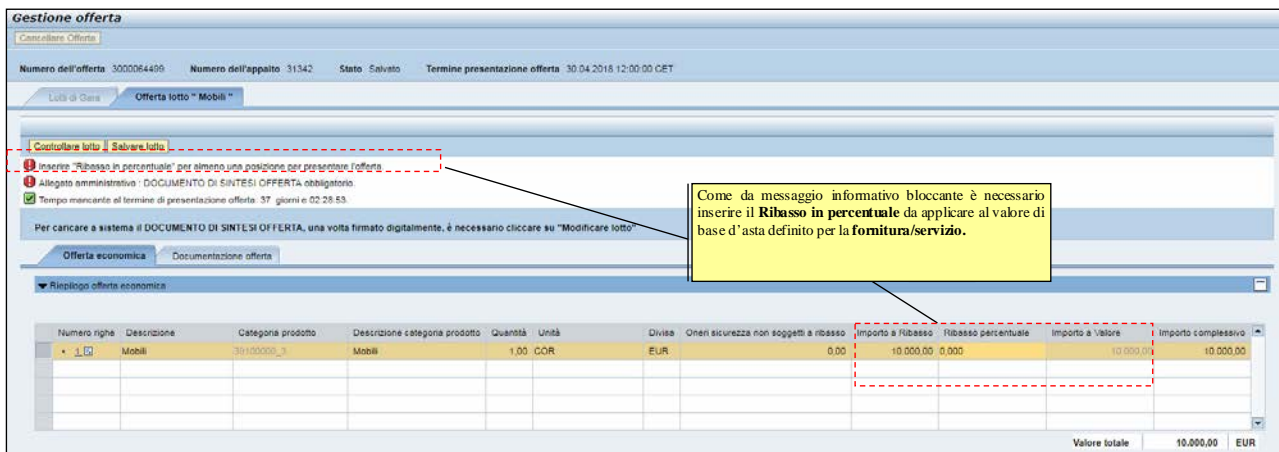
Gestione offerta

Cancellare Offerta

Numero dell'offerta 3000064499 Numero dell'appalto 31342 Stato Salvato Termine presentazione offerta 30.04.2018 12:00:00 CET

Lotti di Gara | Offerta lotto " Mobili "

Controllare lotto | Salvare lotto

Inserire "Ribasso in percentuale" per almeno una posizione per presentare l'offerta

Allegato amministrativo : DOCUMENTO DI SINTESI OFFERTA obbligatorio.

Tempo mancante al termine di presentazione offerta: 37 giorni e 02:28:53.

Per caricare a sistema il DOCUMENTO DI SINTESI OFFERTA, una volta firmato digitalmente, è necessario cliccare su "Modificare lotto"

Come da messaggio informativo bloccante è necessario inserire il **Ribasso in percentuale** da applicare al valore di base d'asta definito per la **fornitura/servizio.**

Offerta economica | Documentazione offerta

Riepilogo offerta economica

| Numero righe | Descrizione | Categoria prodotto | Descrizione categoria prodotto | Quantità | Unità | Divisa | Oneri sicurezza non soggetti a ribasso | Importo a Ribasso | Ribasso percentuale | Importo a Valore | Importo complessivo |
|---|---|---|---|---|---|---|---|---|---|---|---|
| 1 | Mobili | 39100000_3 | Mobili | 1,00 | COR | EUR | 0,00 | 10.000,00 | 0,000 | 10.000,00 | 10.000,00 |

Valore totale 10.000,00 EUR